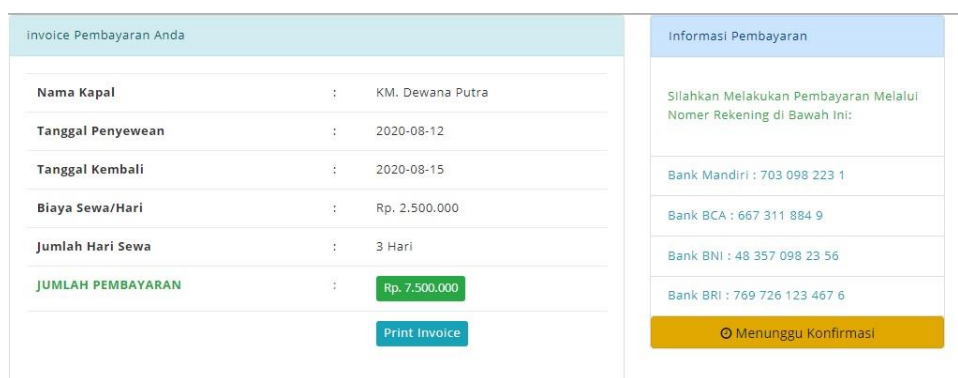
invoice Pembayaran Anda

| Nama Kapal | : | KM. Dewana Putra |
|---|---|---|
| Tanggal Penyewean | : | 2020-08-12 |
| Tanggal Kembali | : | 2020-08-15 |
| Biaya Sewa/Hari | : | Rp. 2.500.000 |
| Jumlah Hari Sewa | : | 3 Hari |
| JUMLAH PEMBAYARAN | : | Rp. 7.500.000 |

Print Invoice

Informasi Pembayaran

SIlahkan Melakukan Pembayaran Melalui Nomer Rekening di Bawah Ini:

Bank Mandiri : 703 098 223 1

Bank BCA : 667 311 884 9

Bank BNI : 48 357 098 23 56

Bank BRI : 769 726 123 467 6

Menunggu Konfirmasi